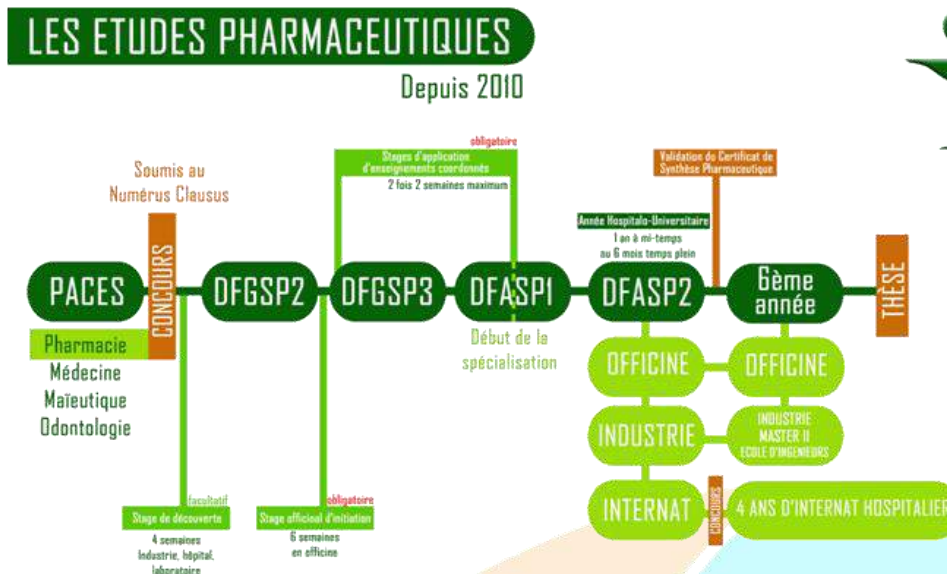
LES ETUDES PHARMACEUTIQUES

Depuis 2010

Soumis au Numérus Clausus

obligatoire

Stages d'application d'enseignements coordonnés

2 fois 2 semaines maximum

Validation du Certificat de Synthèse Pharmaceutique

Année Hospitalo-Universitaire

1 an à mi-temps au 6 mois temps plein

PACES

CONCOURS

DFGSP2

DFGSP3

DFASP1

DFASP2

6ème année

THÈSE

Pharmacie

Médecine

Maïeutique

Odontologie

Début de la spécialisation

OFFICINE

OFFICINE

INDUSTRIE

INDUSTRIE MASTER II ECOLE D'INGENIEURS

INTERNAT

CONCOURS

4 ANS D'INTERNAT HOSPITALIER

facultatif

Stage de découverte

4 semaines Industrie, hôpital, laboratoire

obligatoire

Stage officinal d'initiation

6 semaines en officine